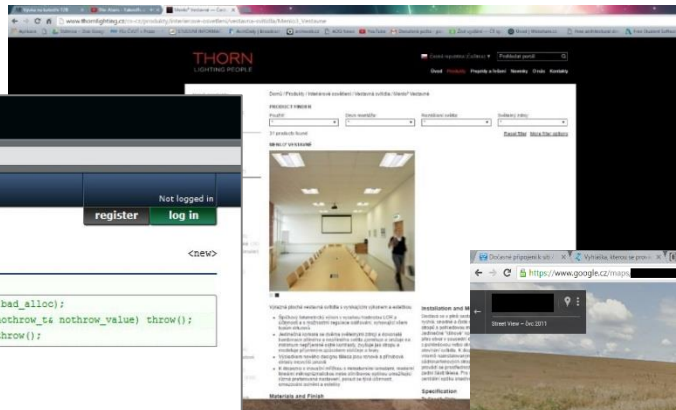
www.thornlighting.cz/cs-cz/produkty/interierove-osvetleni/vestavna-svitidla/Men/v3_Vestavne

THORN
LIGHTING PEOPLE

Úvod Produkty Projekty a řešení Novinky Önás Kontakty

Domů / Produkty / Interierové osvětlení / Vestavná svítidla / Men/v3 Vestavne

PRODUCT FINDER

31 products found

Reset filter More filter options

MEN/V3 VESTAVNÉ

Installation and M

Materials and Finish

Specification

Not logged in

register log in

<new>

bad_alloc);
nothrow_t& nothrow_value) throw();
hrow();

Dočasné připojení k síti
Vyhledáš, kterou se pro...

https://www.google.cz/maps/

Street View - čvc 2011